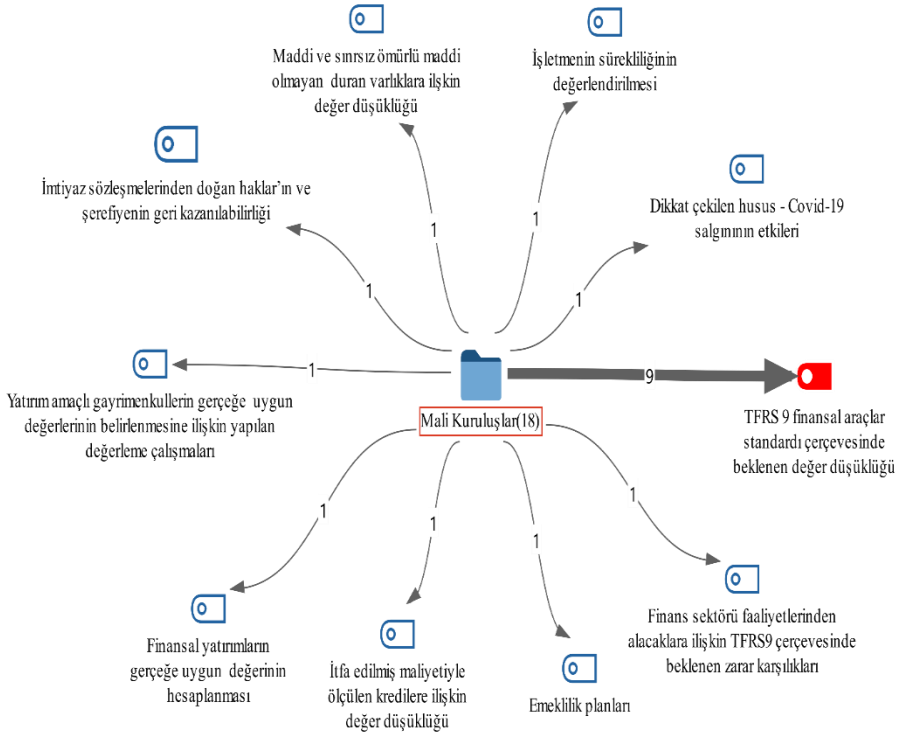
Maddi ve sınırsız ömürlü maddi olmayan duran varlıklara ilişkin değer düşüklüğü

İşletmenin sürekliliğinin değerlendirilmesi

İmtiyaz sözleşmelerinden doğan haklar'ın ve şerefiyenin geri kazanılabilirliği

Dikkat çekilen husus - Covid-19 salgınının etkileri

1

1

1

1

Yatırım amaçlı gayrimenkullerin gerçeğe uygun değerlerinin belirlenmesine ilişkin yapılan değerleme çalışmaları

1

Mali Kuruluşlar(18)

9

TFRS 9 finansal araçlar standardı çerçevesinde beklenen değer düşüklüğü

1

1

1

1

Finansal yatırımların gerçeğe uygun değerinin hesaplanması

İtfa edilmiş maliyetiyle ölçülen kredilere ilişkin değer düşüklüğü

Emeklilik planları

Finans sektörü faaliyetlerinden alacaklara ilişkin TFRS9 çerçevesinde beklenen zarar karşılıkları